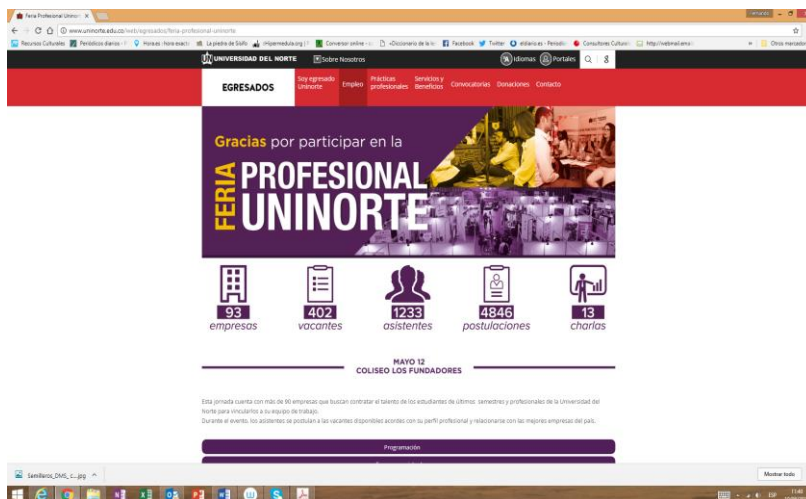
Feria Profesional Uninorte ×

www.uninorte.edu.co/web/egresados/feria-profesional-uninorte

Recursos Culturales | Periódicos diarios | Horas | La piedra de Sísifo | Hipermedula.org | Conversor online | «Diccionario de la le | Facebook | Twitter | eldiario.es | Consultores Cultural | http://webmail.emi | » | Otros marcadores

UNIVERSIDAD DEL NORTE | Sobre Nosotros | Idiomas | Portales

EGRESADOS | Soy egresado Uninorte | Empleo | Prácticas profesionales | Servicios y Beneficios | Convocatorias | Donaciones | Contacto

Gracias por participar en la

FERIA PROFESIONAL UNINORTE

93 empresas

402 vacantes

1233 asistentes

4846 postulaciones

13 charlas

MAYO 12
COLISEO LOS FUNDADORES

Esta jornada cuenta con más de 90 empresas que buscan contratar el talento de los estudiantes de últimos semestres y profesionales de la Universidad del Norte para vincularlos a su equipo de trabajo.
Durante el evento, los asistentes se postulan a las vacantes disponibles acordes con su perfil profesional y relacionarse con las mejores empresas del país.

Programación

Semilleros_DMS_c....jpg

Mostrar todo